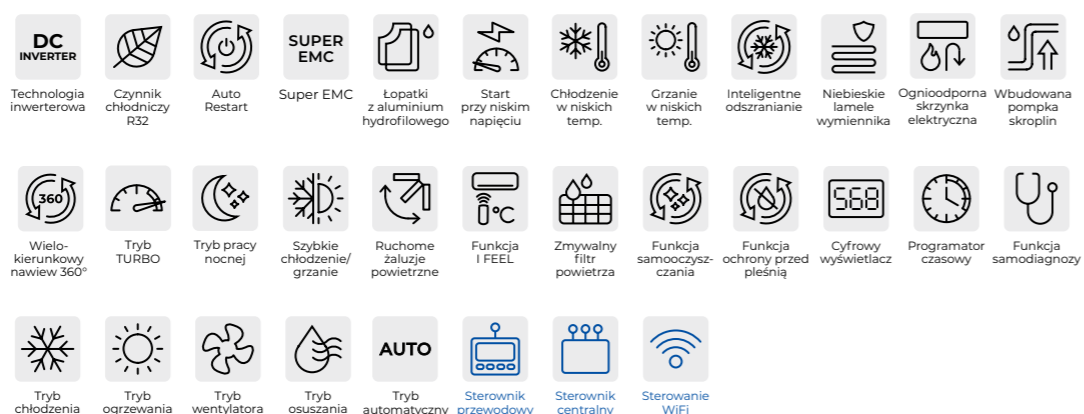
DC INVERTER
Technologia inwerterowa

Czynnik chłodniczy R32

Auto Restart

SUPER EMC
Super EMC

Łopatki z aluminium hydrofilowego

Start przy niskim napięciu

Chłodzenie w niskich temp.

Grzanie w niskich temp.

Inteligentne odszranianie

Niebieskie lamele wymiennika

Ognioodporna skrzynka elektryczna

Wbudowana pompka skroplin

360
Wielokierunkowy nawiew 360°

Tryb TURBO

Tryb pracy nocnej

Szybkie chłodzenie/ grzanie

Ruchome żaluzje powietrzne

°C
Funkcja I FEEL

Zmywalny filtr powietrza

Funkcja samooczyszczania

Funkcja ochrony przed pleśnią

568
Cyfrowy wyświetlacz

Programator czasowy

Funkcja samodiagnozy

Tryb chłodzenia

Tryb ogrzewania

Tryb wentylatora

Tryb osuszania

AUTO
Tryb automatyczny

Sterownik przewodowy

Sterownik centralny

Sterowanie WiFi